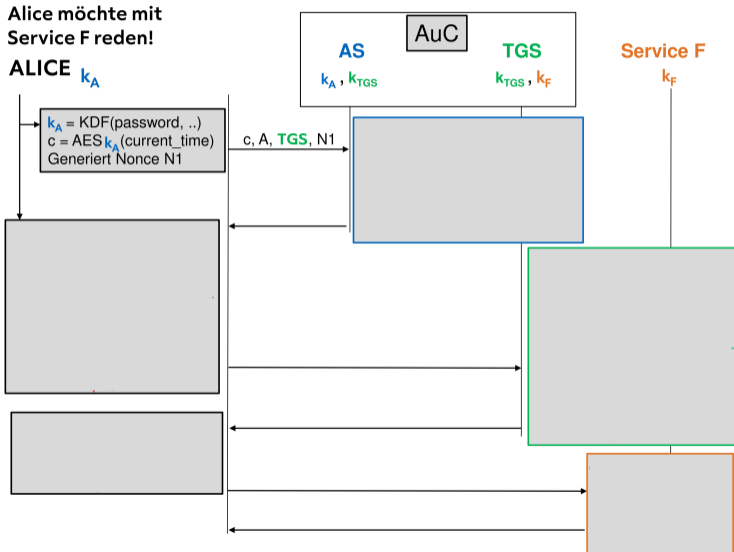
Alice möchte mit Service F reden!

ALICE $k_A$

AuC

AS

$k_A$, $k_{TGS}$

TGS

$k_{TGS}$, $k_F$

Service F

$k_F$

$k_A$ = KDF(password, ..)
c = AES$_{k_A}$(current_time)
Generiert Nonce N1

c, A, TGS, N1